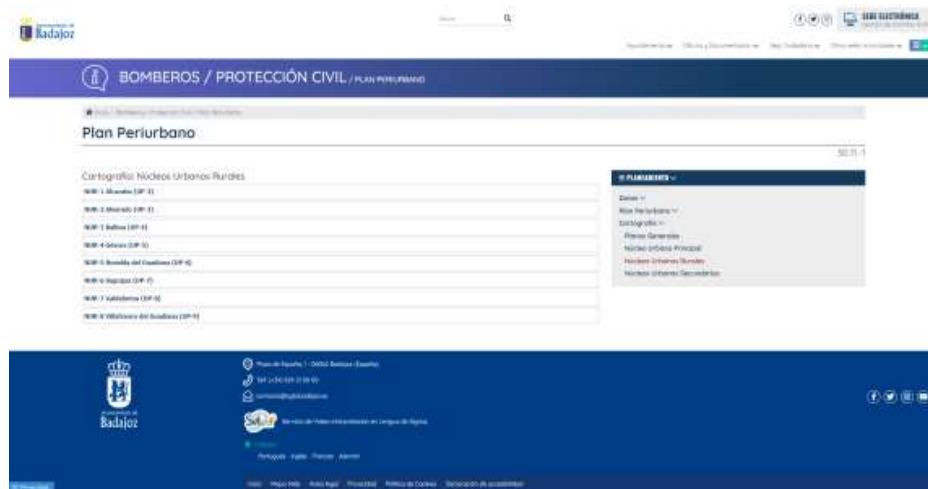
Badajoz

Buscar

SEDE ELECTRÓNICA

BOMBEROS / PROTECCIÓN CIVIL / PLAN PERIURBANO

Plan Periurbano

Cartografía: Núcleos Urbanos Rurales

NUR-1 Alvarado (OP-1)

NUR-2 Alvarado (OP-2)

NUR-3 Balboa (OP-3)

NUR-4 Gévora (OP-5)

NUR-5 Novelda del Guadiana (OP-6)

NUR-6 Sagrajas (OP-7)

NUR-7 Valdebotoa (OP-8)

NUR-8 Villafranco del Guadiana (OP-9)

PLANEAMIENTO

Datos

Plan Periurbano

Cartografía

Planos Generales

Núcleo Urbano Principal

Núcleos Urbanos Rurales

Núcleos Urbanos Secundarios

Badajoz

Português · Inglés · Francés · Alemán

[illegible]